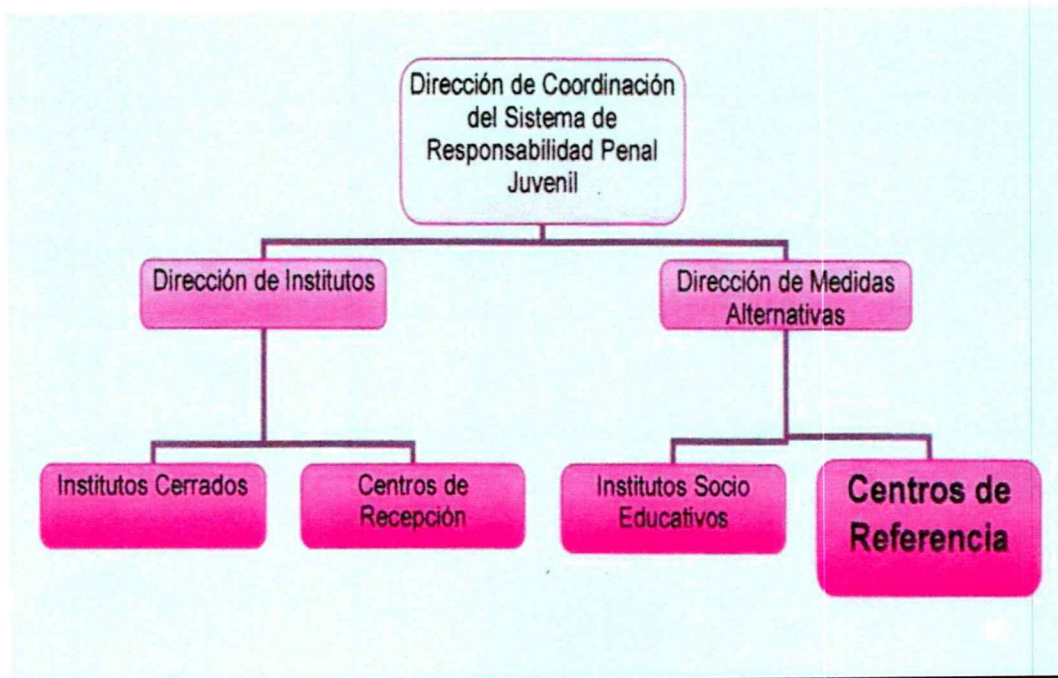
Dirección de Coordinación del Sistema de Responsabilidad Penal Juvenil

Dirección de Institutos

Dirección de Medidas Alternativas

Institutos Cerrados

Centros de Recepción

Institutos Socio Educativos

Centros de Referencia